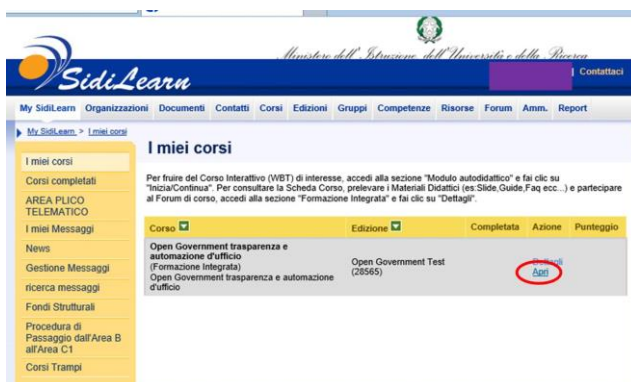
Ministero dell'Istruzione dell'Università e della Ricerca

SidiLearn

| Contattaci

My SidiLearn Organizzazioni Documenti Contatti Corsi Edizioni Gruppi Competenze Risorse Forum Amm. Report

My SidiLearn > I miei corsi

I miei corsi

I miei corsi
Corsi completati
AREA PLICO TELEMATICO
I miei Messaggi
News
Gestione Messaggi
ricerca messaggi
Fondi Strutturali
Procedura di Passaggio dall'Area B all'Area C1
Corsi Trampi

Per fruire del Corso Interattivo (WBT) di interesse, accedi alla sezione "Modulo autodidattico" e fai clic su "Inizia/Continua". Per consultare la Scheda Corso, prelevare i Materiali Didattici (es:Slide,Guide,Faq ecc...) e partecipare al Forum di corso, accedi alla sezione "Formazione Integrata" e fai clic su "Dettagli".

| Corso | Edizione | Completata | Azione | Punteggio |
|---|---|---|---|---|
| Open Government trasparenza e automazione d'ufficio (Formazione Integrata) Open Government trasparenza e automazione d'ufficio | Open Government Test (28565) | | Dettagli Apri | |